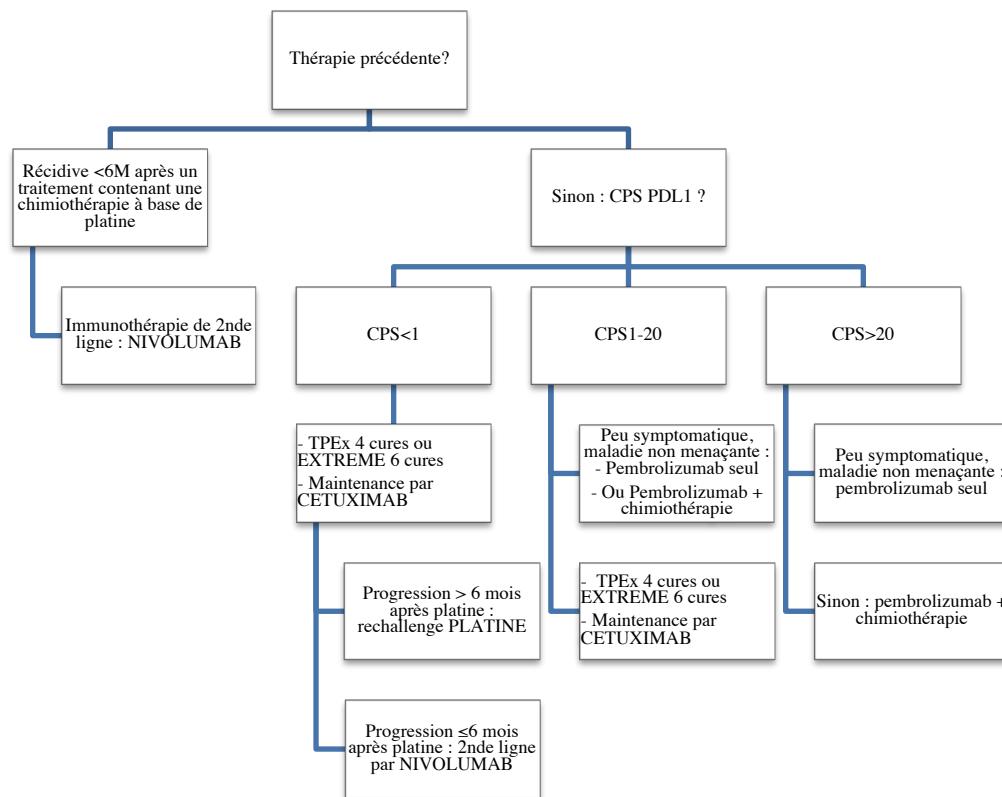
Thérapie précédente?

Récidive <6M après un traitement contenant une chimiothérapie à base de platine

Immunothérapie de 2nde ligne : NIVOLUMAB

Sinon : CPS PDL1 ?

CPS<1

- TPEx 4 cures ou EXTREME 6 cures
- Maintenance par CETUXIMAB

Progression > 6 mois après platine : rechallenge PLATINE

Progression ≤6 mois après platine : 2nde ligne par NIVOLUMAB

CPS1-20

Peu symptomatique, maladie non menaçante :
- Pembrolizumab seul
- Ou Pembrolizumab + chimiothérapie

- TPEx 4 cures ou EXTREME 6 cures
- Maintenance par CETUXIMAB

CPS>20

Peu symptomatique, maladie non menaçante : pembrolizumab seul

Sinon : pembrolizumab + chimiothérapie